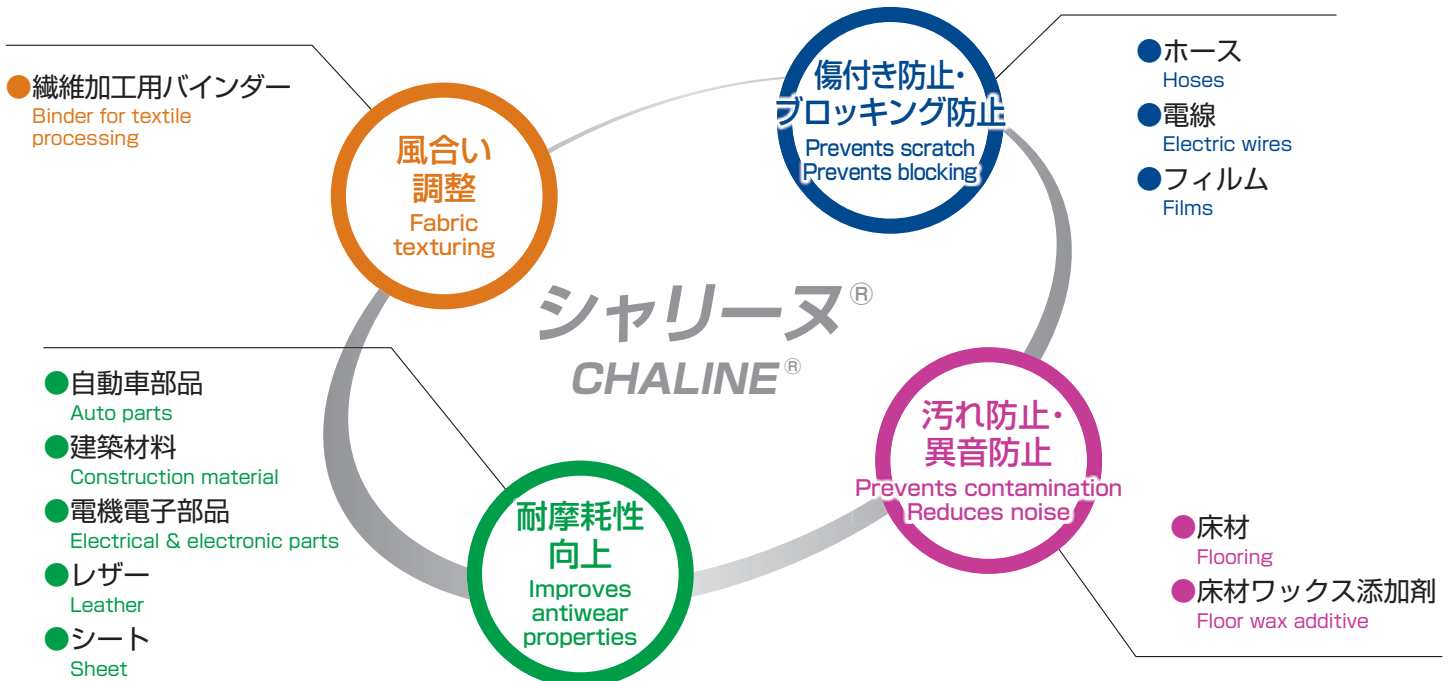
●繊維加工用バインダー
Binder for textile processing

風合い
調整
Fabric texturing

傷付き防止・
ブロッキング防止
Prevents scratch
Prevents blocking

●ホース
Hoses
●電線
Electric wires
●フィルム
Films

シャリーヌ®
CHALINE®

●自動車部品
Auto parts
●建築材料
Construction material
●電機電子部品
Electrical & electronic parts
●レザー
Leather
●シート
Sheet

耐摩耗性
向上
Improves antiwear properties

汚れ防止・
異音防止
Prevents contamination
Reduces noise

●床材
Flooring
●床材ワックス添加剤
Floor wax additive